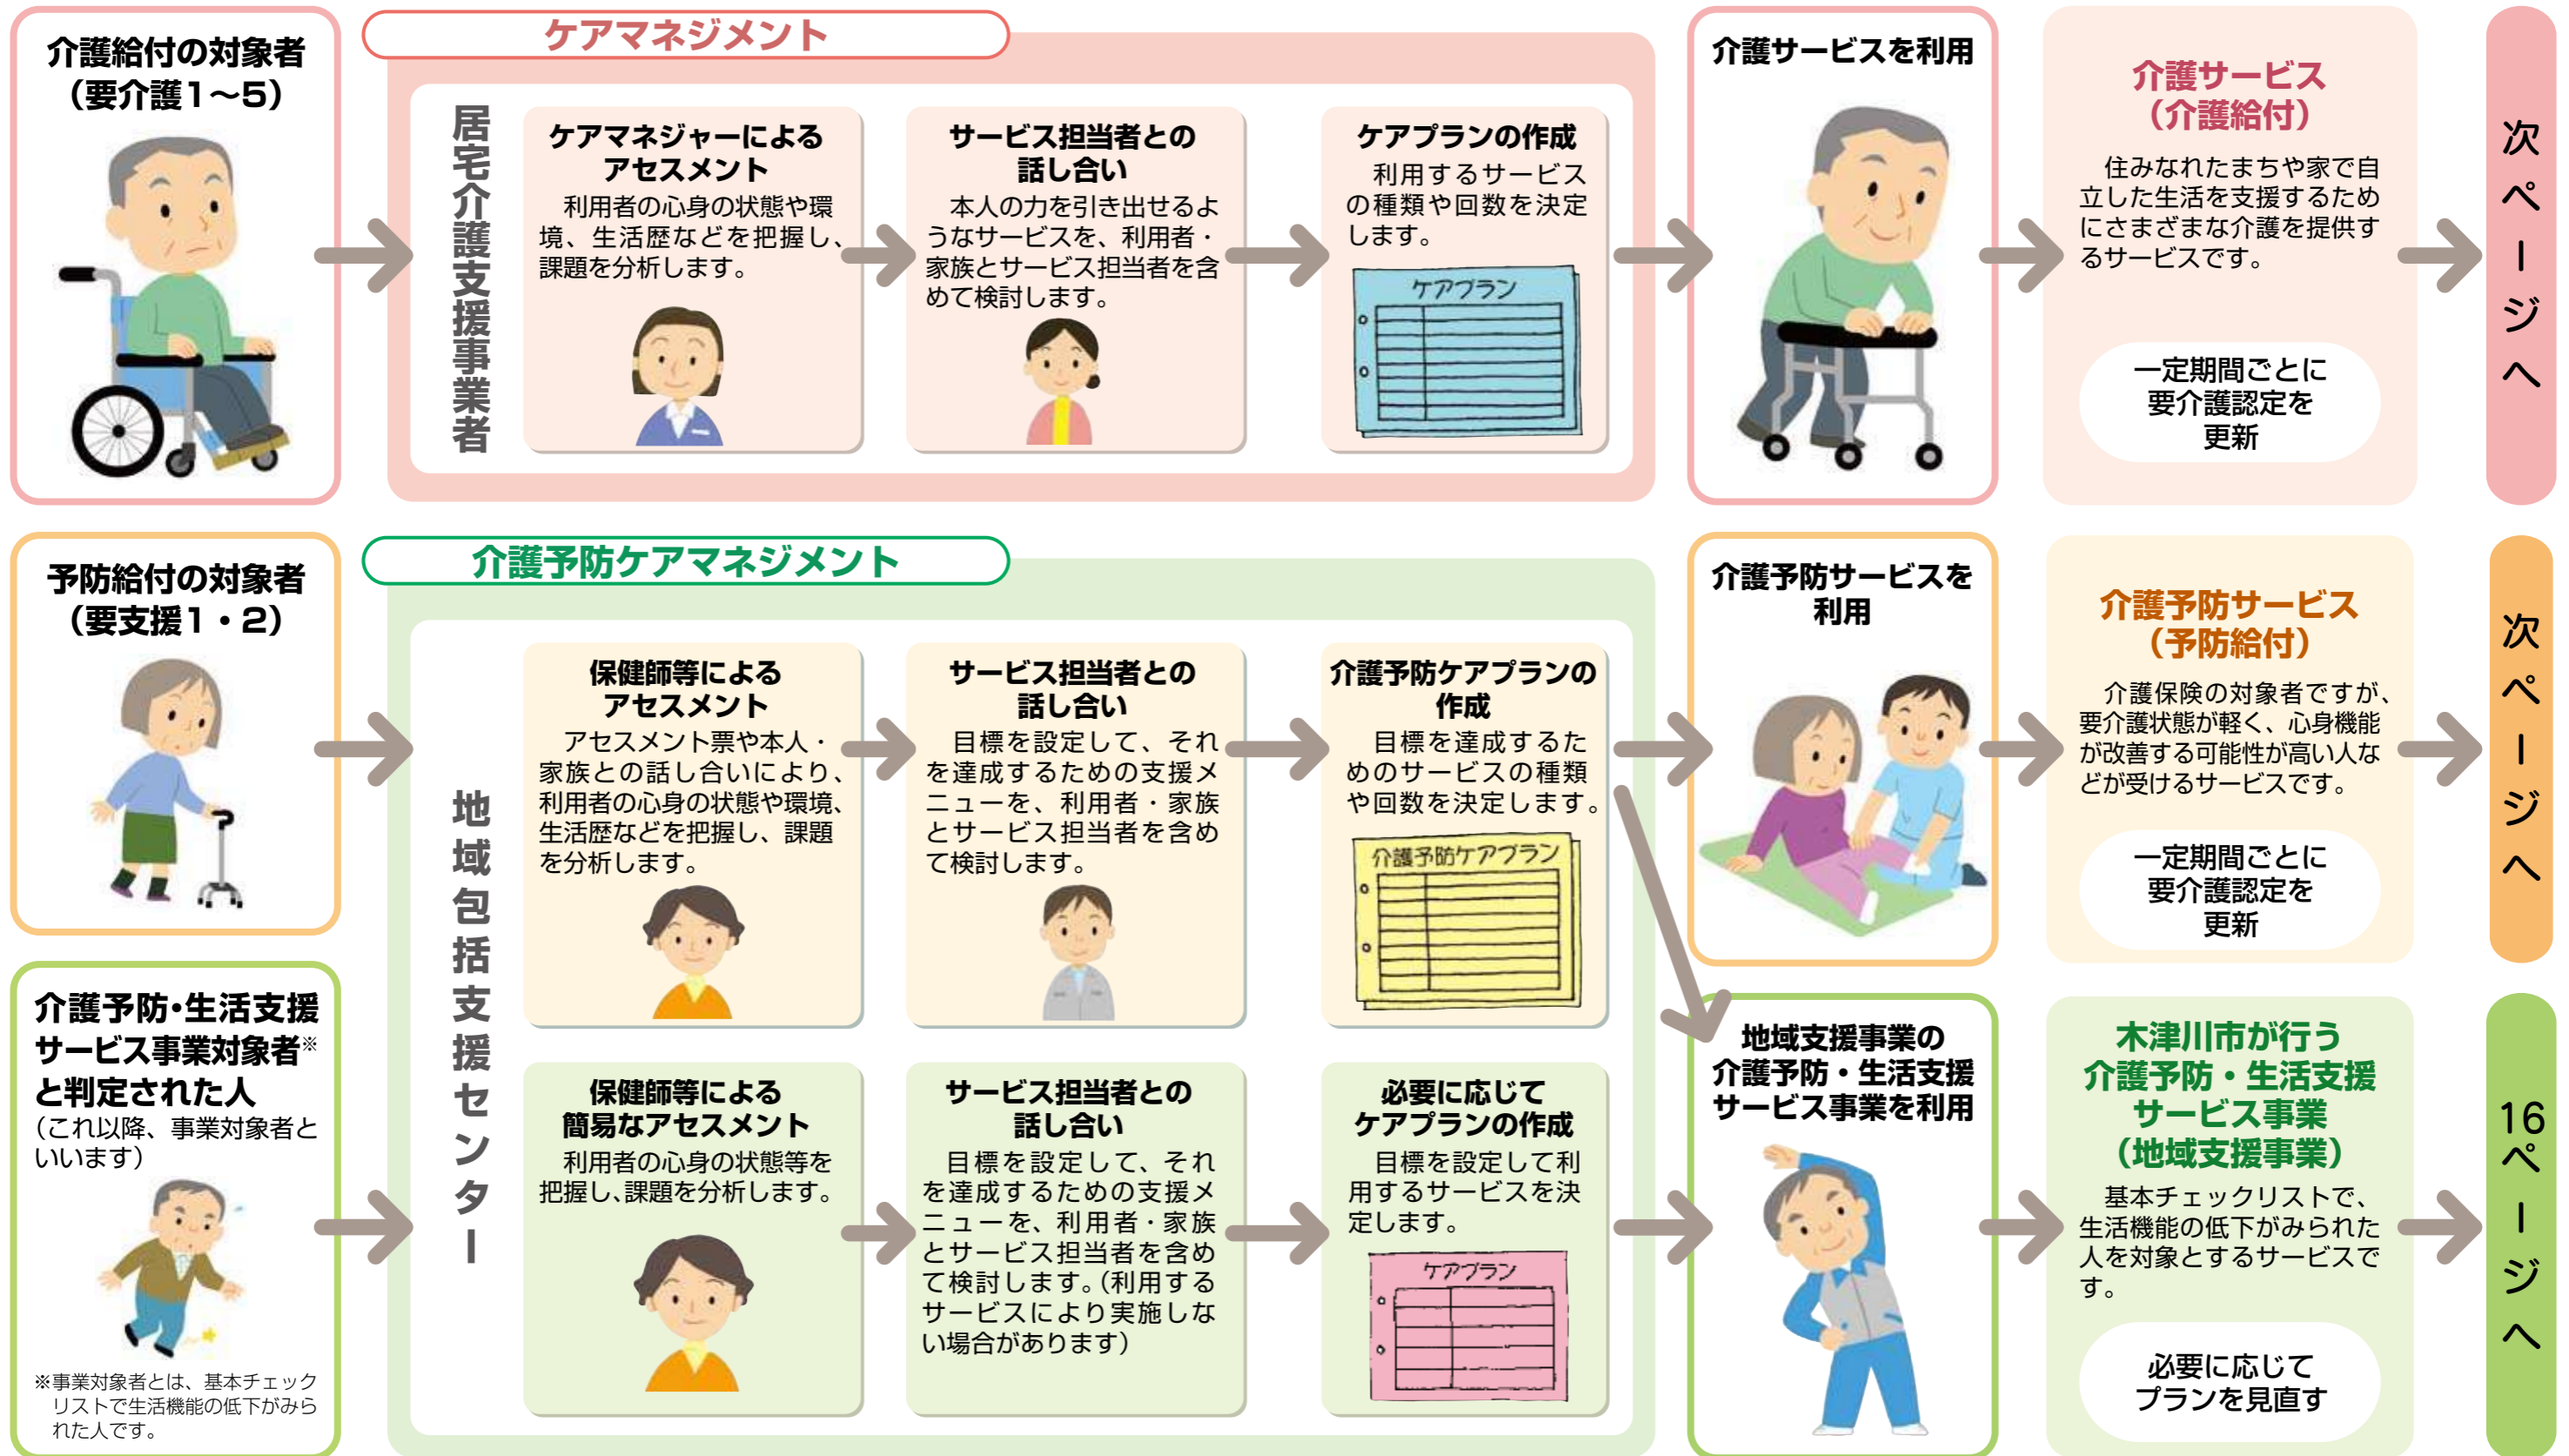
介護給付の対象者
（要介護1～5）

ケアマネジメント

居宅介護支援事業者

ケアマネジャーによるアセスメント
利用者の心身の状態や環境、生活歴などを把握し、課題を分析します。

サービス担当者との話し合い
本人の力を引き出せるようなサービスを、利用者・家族とサービス担当者を含めて検討します。

ケアプランの作成
利用するサービスの種類や回数を決定します。

ケアプラン

介護サービスを利用

介護サービス
（介護給付）
住みなれたまちや家で自立した生活を支援するためにさまざまな介護を提供するサービスです。

一定期間ごとに要介護認定を更新

次ページへ

予防給付の対象者
（要支援1・2）

介護予防ケアマネジメント

地域包括支援センター

保健師等によるアセスメント
アセスメント票や本人・家族との話し合いにより、利用者の心身の状態や環境、生活歴などを把握し、課題を分析します。

サービス担当者との話し合い
目標を設定して、それを達成するための支援メニューを、利用者・家族とサービス担当者を含めて検討します。

介護予防ケアプランの作成
目標を達成するためのサービスの種類や回数を決定します。

介護予防ケアプラン

介護予防サービスを利用

介護予防サービス
（予防給付）
介護保険の対象者ですが、要介護状態が軽く、心身機能が改善する可能性が高い人などが受けるサービスです。

一定期間ごとに要介護認定を更新

次ページへ

介護予防･生活支援サービス事業対象者※と判定された人
（これ以降、事業対象者といいます）

※事業対象者とは、基本チェックリストで生活機能の低下がみられた人です。

保健師等による簡易なアセスメント
利用者の心身の状態等を把握し、課題を分析します。

サービス担当者との話し合い
目標を設定して、それを達成するための支援メニューを、利用者・家族とサービス担当者を含めて検討します。（利用するサービスにより実施しない場合があります）

必要に応じてケアプランの作成
目標を設定して利用するサービスを決定します。

ケアプラン

地域支援事業の介護予防・生活支援サービス事業を利用

木津川市が行う介護予防・生活支援サービス事業（地域支援事業）
基本チェックリストで、生活機能の低下がみられた人を対象とするサービスです。

必要に応じてプランを見直す

16ページへ